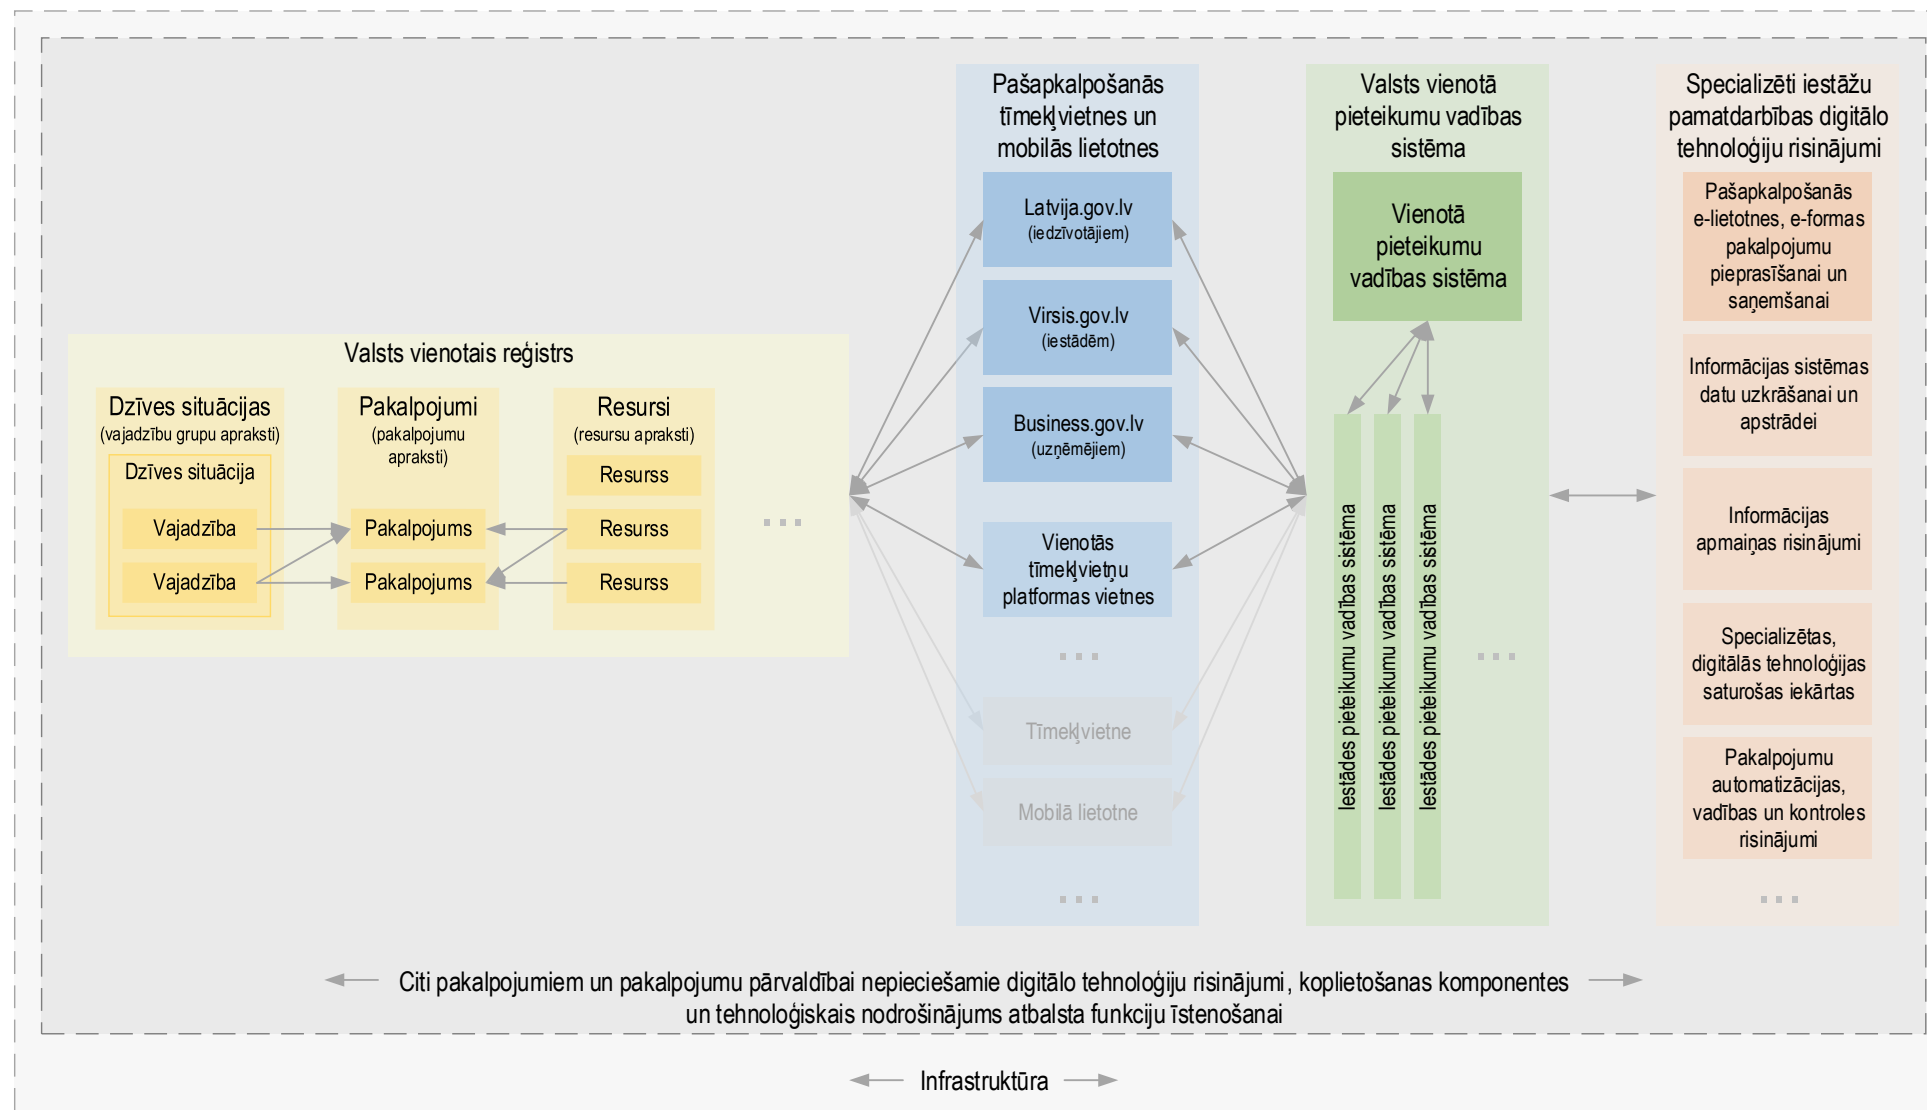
Valsts vienotais reģistrs

Dzīves situācijas
(vajadzību grupu apraksti)

Dzīves situācija

Vajadzība

Vajadzība

Pakalpojumi
(pakalpojumu apraksti)

Pakalpojums

Pakalpojums

Resursi
(resursu apraksti)

Resurss

Resurss

Resurss

...

Pašapkalpošanās tīmekļvietnes un mobilās lietotnes

Latvija.gov.lv
(iedzīvotājiem)

Virsis.gov.lv
(iestādēm)

Business.gov.lv
(uzņēmējiem)

Vienotās tīmekļvietņu platformas vietnes

...

Tīmekļvietne

Mobilā lietotne

...

Valsts vienotā pieteikumu vadības sistēma

Vienotā pieteikumu vadības sistēma

Iestādes pieteikumu vadības sistēma

Iestādes pieteikumu vadības sistēma

Iestādes pieteikumu vadības sistēma

...

Specializēti iestāžu pamatdarbības digitālo tehnoloģiju risinājumi

Pašapkalpošanās e-lietotnes, e-formas pakalpojumu pieprasīšanai un saņemšanai

Informācijas sistēmas datu uzkrāšanai un apstrādei

Informācijas apmaiņas risinājumi

Specializētas, digitālās tehnoloģijas saturošas iekārtas

Pakalpojumu automatizācijas, vadības un kontroles risinājumi

...

Citi pakalpojumiem un pakalpojumu pārvaldībai nepieciešamie digitālo tehnoloģiju risinājumi, koplietošanas komponentes un tehnoloģiskais nodrošinājums atbalsta funkciju īstenošanai

Infrastruktūra